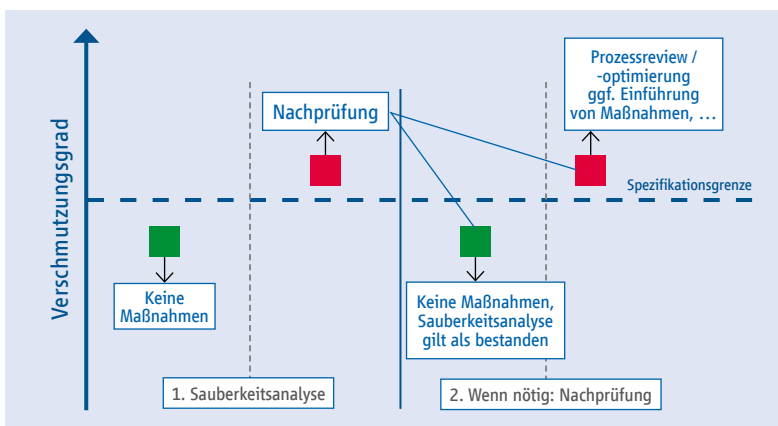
Verschmutzungsgrad

Prozessreview / -optimierung ggf. Einführung von Maßnahmen, …

Nachprüfung

Spezifikationsgrenze

Keine Maßnahmen

Keine Maßnahmen, Sauberkeitsanalyse gilt als bestanden

1. Sauberkeitsanalyse

2. Wenn nötig: Nachprüfung